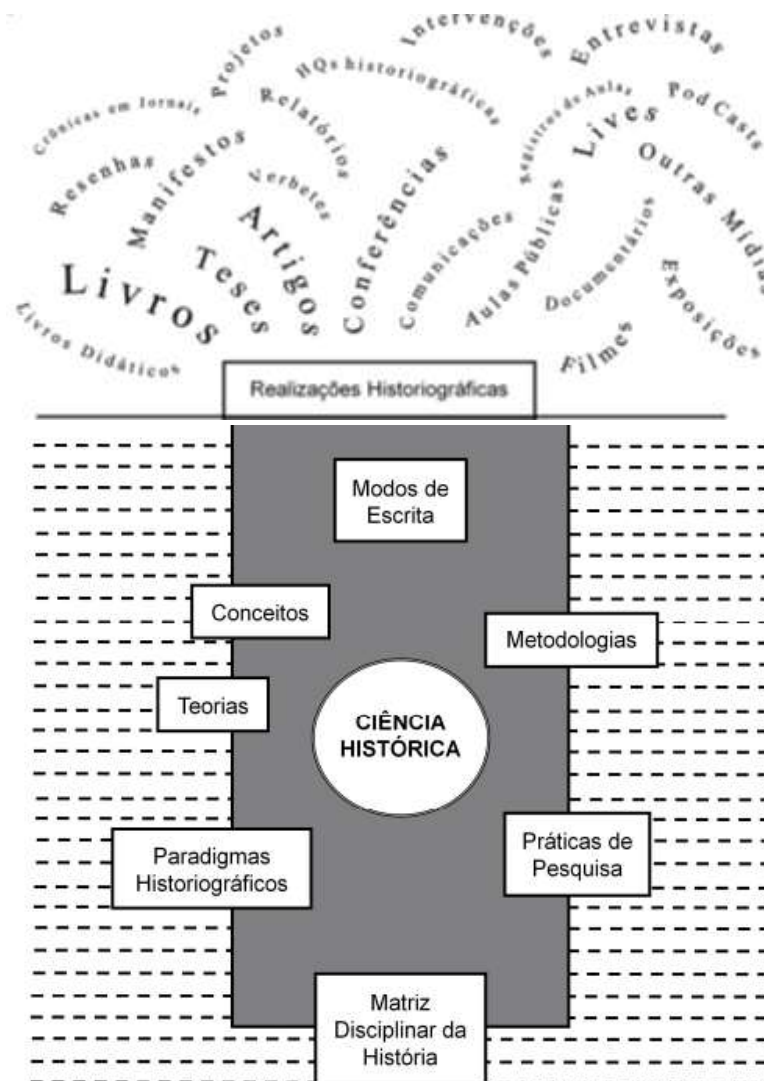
Crônicas em Jornais
Projetos
HQs historiográficas
Intervenções
Entrevistas
Relatórios
Registros de Aulas
Pod Casts
Resenhas
Manifestos
Verbetes
Conferências
Lives
Outras Mídias
Artigos
Comunicações
Aulas Públicas
Documentários
Exposições
Livros
Teses
Livros Didáticos
Filmes

Realizações Historiográficas

Modos de Escrita
Conceitos
Metodologias
Teorias
CIÊNCIA HISTÓRICA
Paradigmas Historiográficos
Práticas de Pesquisa
Matriz Disciplinar da História